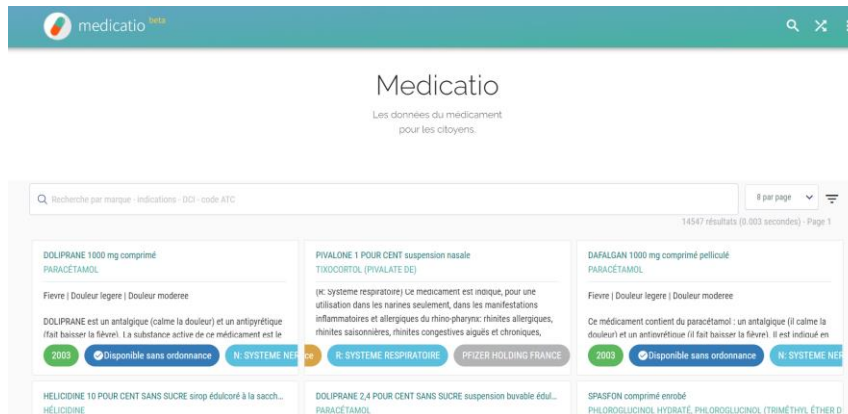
medicatio beta

Medicatio

Les données du médicament pour les citoyens.

Recherche par marque - indications - DCI - code ATC

8 par page

14547 résultats (0.003 secondes) - Page 1

DOLIPRANE 1000 mg comprimé
PARACÉTAMOL

Fievre | Douleur legere | Douleur moderee

DOLIPRANE est un antalgique (calme la douleur) et un antipyrétique (fait baisser la fièvre). La substance active de ce médicament est le

2003 Disponible sans ordonnance N: SYSTEME NER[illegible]

PIVALONE 1 POUR CENT suspension nasale
TIXOCORTOL (PIVALATE DE)

(R: Systeme respiratoire) Ce médicament est indiqué, pour une utilisation dans les narines seulement, dans les manifestations inflammatoires et allergiques du rhino-pharynx: rhinites allergiques, rhinites saisonnières, rhinites congestives aiguës et chroniques,

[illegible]ce R: SYSTEME RESPIRATOIRE PFIZER HOLDING FRANCE

DAFALGAN 1000 mg comprimé pelliculé
PARACÉTAMOL

Fievre | Douleur legere | Douleur moderee

Ce médicament contient du paracétamol : un antalgique (il calme la douleur) et un antipyrétique (il fait baisser la fièvre). Il est indiqué en

2003 Disponible sans ordonnance N: SYSTEME NER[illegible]

HELICIDINE 10 POUR CENT SANS SUCRE sirop édulcoré à la sacch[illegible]
HÉLICIDINE

DOLIPRANE 2,4 POUR CENT SANS SUCRE suspension buvable édul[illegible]
PARACÉTAMOL

SPASFON comprimé enrobé
PHLOROGLUCINOL HYDRATÉ, PHLOROGLUCINOL (TRIMÉTHYL ÉTHER D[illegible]